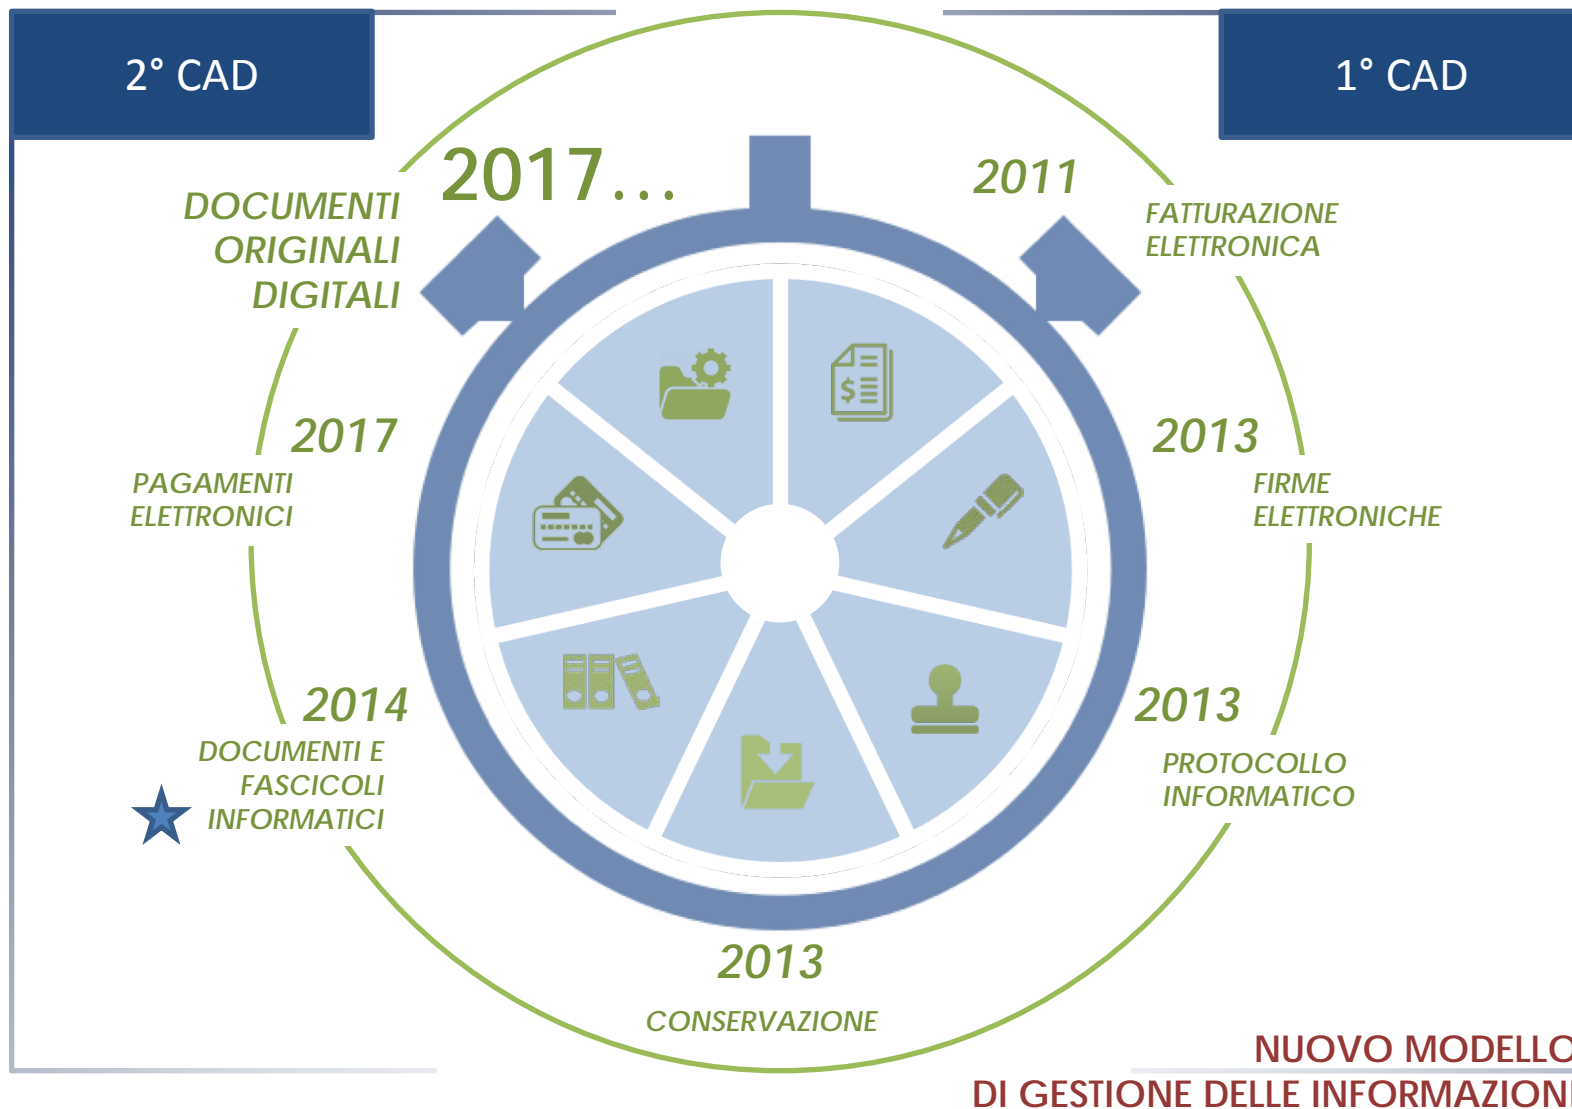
2° CAD

1° CAD

2017...

DOCUMENTI ORIGINALI DIGITALI

2011

FATTURAZIONE ELETTRONICA

2017

PAGAMENTI ELETTRONICI

2013

FIRME ELETTRONICHE

2014

DOCUMENTI E FASCICOLI INFORMATICI

2013

PROTOCOLLO INFORMATICO

2013

CONSERVAZIONE

NUOVO MODELLO
DI GESTIONE DELLE INFORMAZIONI